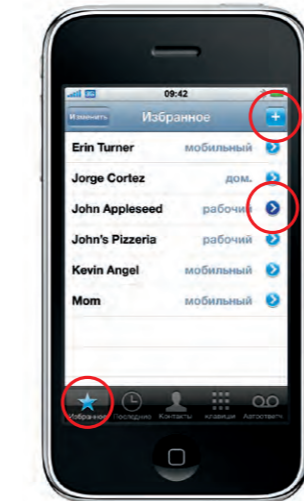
3G 09:42

Изменить Избранное +

Erin Turner мобильный

Jorge Cortez дом.

John Appleseed рабочий

John's Pizzeria рабочий

Kevin Angel мобильный

Mom мобильный

Избранное Последние Контакты Клавиши Автоответ